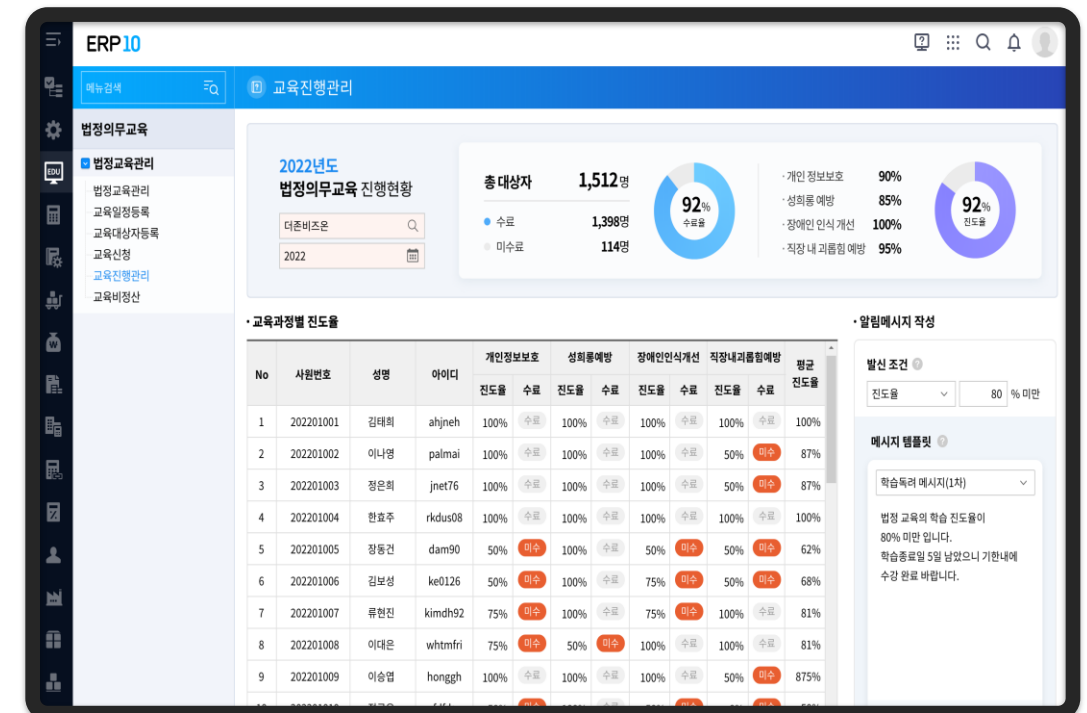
ERP10

메뉴검색

교육진행관리

법정의무교육

법정교육관리
법정교육관리
교육일정등록
교육대상자등록
교육신청
교육진행관리
교육비정산

2022년도
법정의무교육 진행현황

더존비즈온
2022

총 대상자 1,512명
수료 1,398명
미수료 114명

92% 수료율

개인 정보보호 90%
성희롱 예방 85%
장애인 인식 개선 100%
직장 내 괴롭힘 예방 95%

92% 진도율

교육과정별 진도율

| No | 사원번호 | 성명 | 아이디 | 개인정보보호 진도율 | 개인정보보호 수료 | 성희롱예방 진도율 | 성희롱예방 수료 | 장애인인식개선 진도율 | 장애인인식개선 수료 | 직장내괴롭힘예방 진도율 | 직장내괴롭힘예방 수료 | 평균 진도율 |
|---|---|---|---|---|---|---|---|---|---|---|---|---|
| 1 | 202201001 | 김태희 | ahjneh | 100% | 수료 | 100% | 수료 | 100% | 수료 | 100% | 수료 | 100% |
| 2 | 202201002 | 이나영 | palmai | 100% | 수료 | 100% | 수료 | 100% | 수료 | 50% | 미수 | 87% |
| 3 | 202201003 | 정은희 | jnet76 | 100% | 수료 | 100% | 수료 | 100% | 수료 | 50% | 미수 | 87% |
| 4 | 202201004 | 한효주 | rkdus08 | 100% | 수료 | 100% | 수료 | 100% | 수료 | 100% | 수료 | 100% |
| 5 | 202201005 | 장동건 | dam90 | 50% | 미수 | 100% | 수료 | 50% | 미수 | 50% | 미수 | 62% |
| 6 | 202201006 | 김보성 | ke0126 | 50% | 미수 | 100% | 수료 | 75% | 미수 | 50% | 미수 | 68% |
| 7 | 202201007 | 류현진 | kimdh92 | 75% | 미수 | 100% | 수료 | 75% | 미수 | 100% | 수료 | 81% |
| 8 | 202201008 | 이대은 | whtmfri | 75% | 미수 | 50% | 미수 | 100% | 수료 | 100% | 수료 | 81% |
| 9 | 202201009 | 이승엽 | honggh | 100% | 수료 | 100% | 수료 | 100% | 수료 | 50% | 미수 | 875% |

알림메시지 작성

발신 조건
진도율 80 % 미만

메시지 템플릿
학습독려 메시지(1차)

법정 교육의 학습 진도율이 80% 미만 입니다.
학습종료일 5일 남았으니 기한내에 수강 완료 바랍니다.